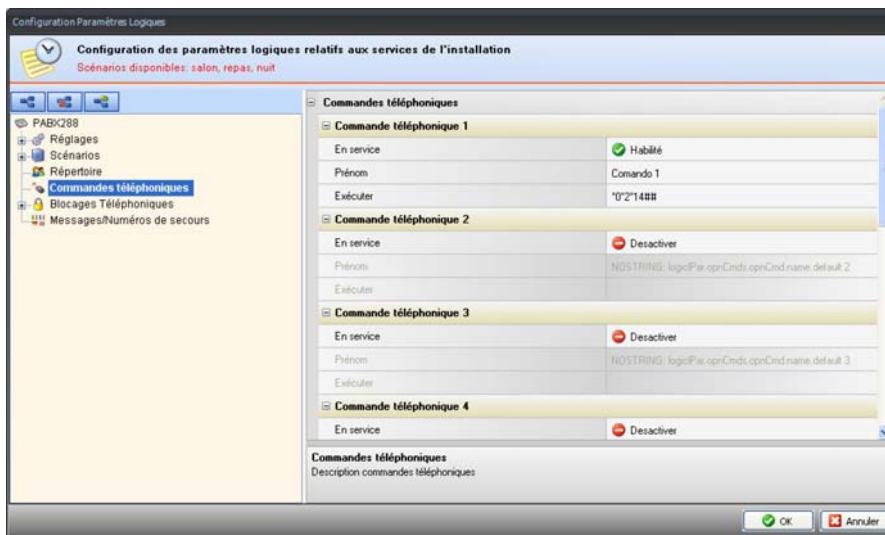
Configuration Paramètres Logiques

Configuration des paramètres logiques relatifs aux services de l'installation
Scénarios disponibles: salon, repas, nuit

PABX288
Réglages
Scénarios
Répertoire
Commandes téléphoniques
Blocages Téléphoniques
Messages/Numéros de secours

Commandes téléphoniques

Commande téléphonique 1

| | |
|---|---|
| En service | Habilité |
| Prénom | Comando 1 |
| Exécuter | "0"2"14## |

Commande téléphonique 2

| | |
|---|---|
| En service | Desactiver |
| Prénom | NOSTRING: logicPar.opnCmds.opnCmd.name.default 2 |
| Exécuter | |

Commande téléphonique 3

| | |
|---|---|
| En service | Desactiver |
| Prénom | NOSTRING: logicPar.opnCmds.opnCmd.name.default 3 |
| Exécuter | |

Commande téléphonique 4

| | |
|---|---|
| En service | Desactiver |

Commandes téléphoniques
Description commandes téléphoniques

OK
Annuler